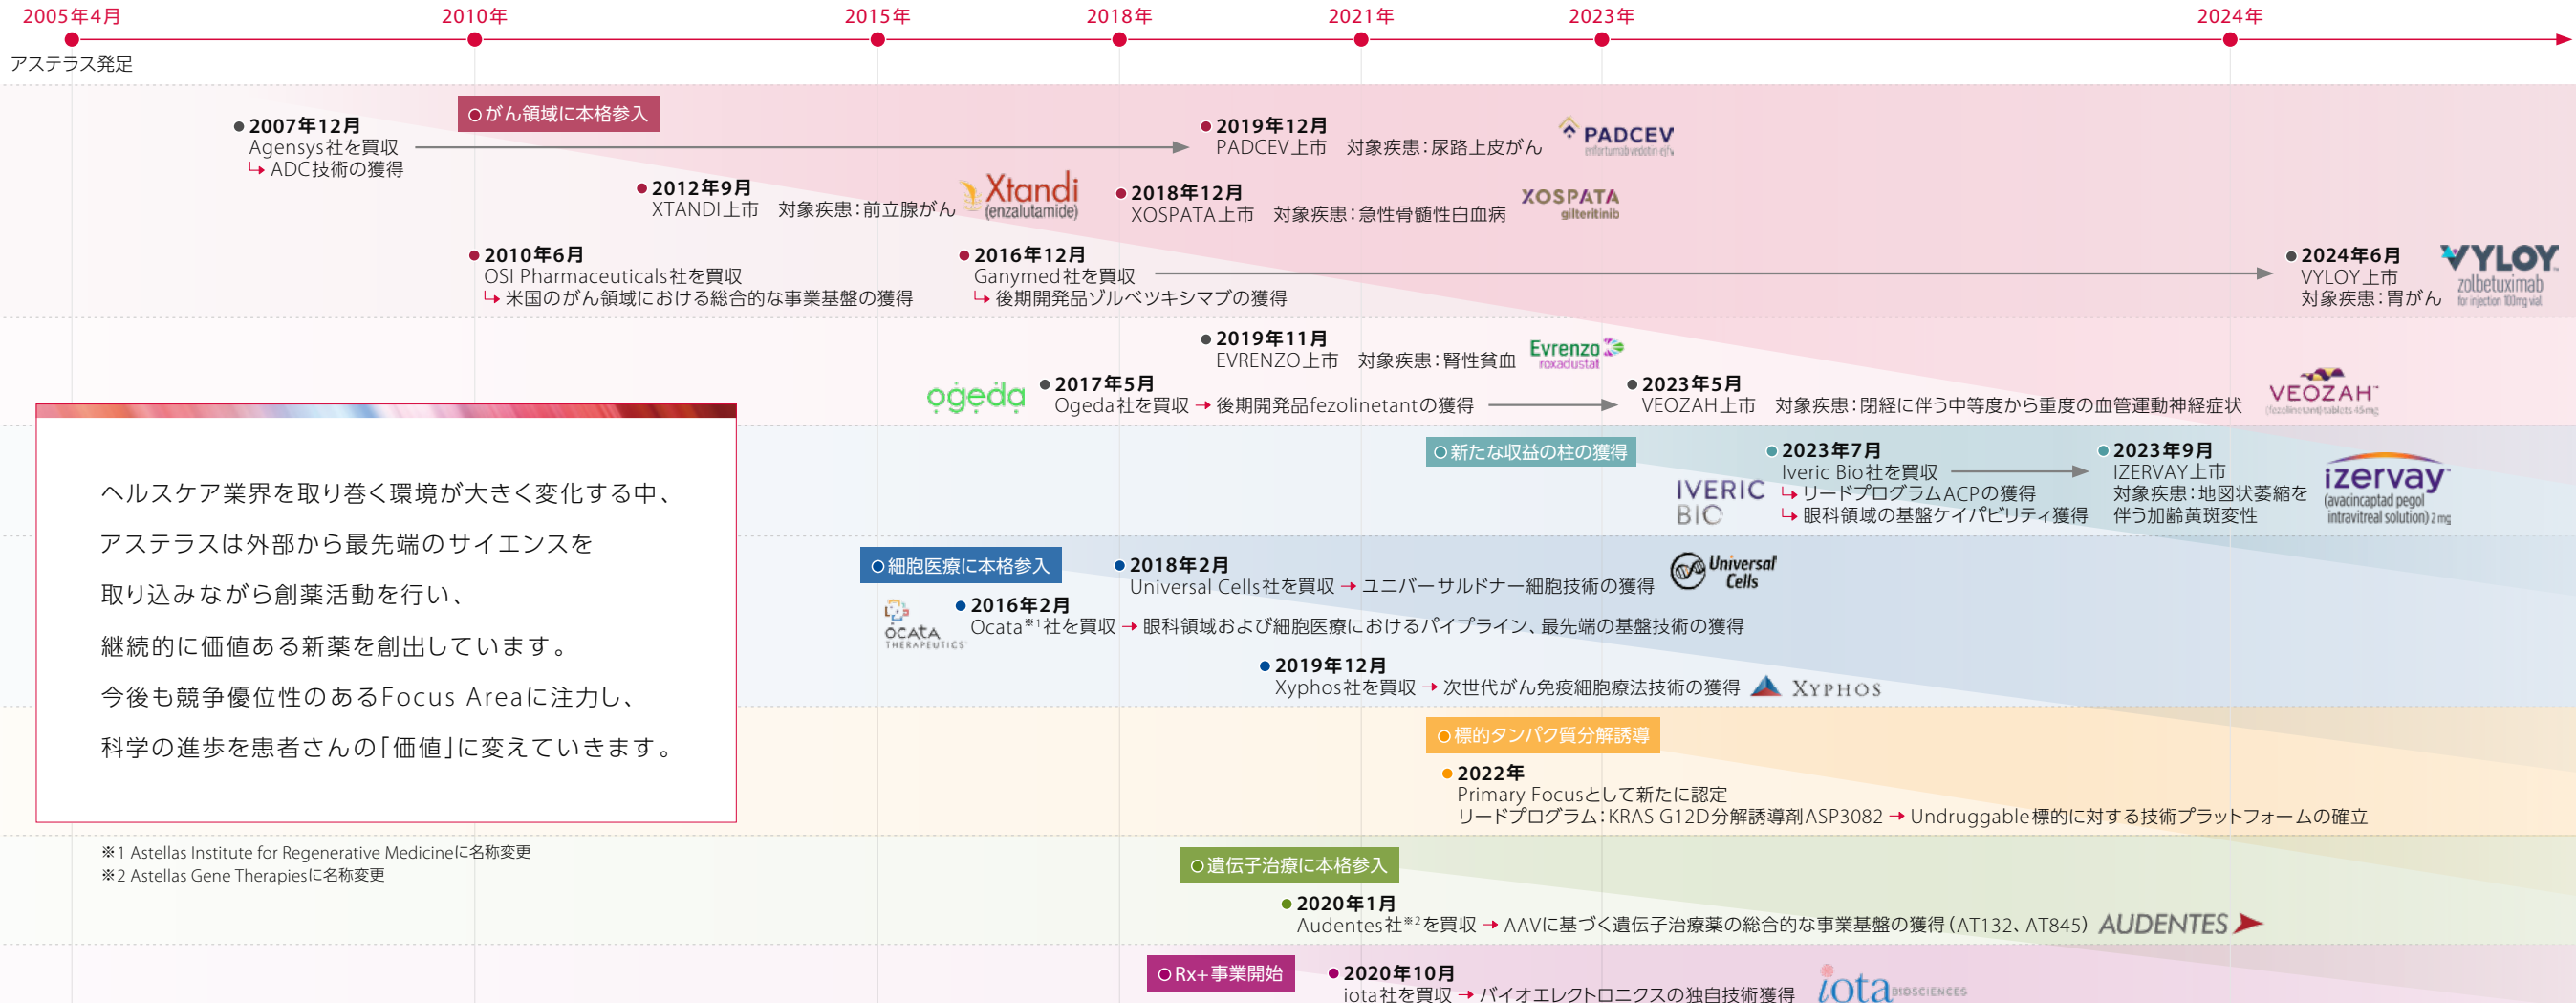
2005年4月
2010年
2015年
2018年
2021年
2023年
2024年
アステラス発足

○がん領域に本格参入

2007年12月
Agensys社を買収
↳ ADC技術の獲得

2019年12月
PADCEV上市　対象疾患：尿路上皮がん
PADCEV enfortumab vedotin-ejfv

2012年9月
XTANDI上市　対象疾患：前立腺がん
Xtandi (enzalutamide)

2018年12月
XOSPATA上市　対象疾患：急性骨髄性白血病
XOSPATA gilteritinib

2010年6月
OSI Pharmaceuticals社を買収
↳ 米国のがん領域における総合的な事業基盤の獲得

2016年12月
Ganymed社を買収
↳ 後期開発品ゾルベツキシマブの獲得

2024年6月
VYLOY上市
対象疾患：胃がん
VYLOY zolbetuximab for injection 100mg vial

2019年11月
EVRENZO上市　対象疾患：腎性貧血
Evrenzo roxadustat

ogeda
2017年5月
Ogeda社を買収 → 後期開発品fezolinetantの獲得

2023年5月
VEOZAH上市　対象疾患：閉経に伴う中等度から重度の血管運動神経症状
VEOZAH (fezolinetant) tablets 45mg

ヘルスケア業界を取り巻く環境が大きく変化する中、
アステラスは外部から最先端のサイエンスを
取り込みながら創薬活動を行い、
継続的に価値ある新薬を創出しています。
今後も競争優位性のあるFocus Areaに注力し、
科学の進歩を患者さんの「価値」に変えていきます。

○新たな収益の柱の獲得

2023年7月
Iveric Bio社を買収
↳ リードプログラムACPの獲得
↳ 眼科領域の基盤ケイパビリティ獲得
IVERIC BIO

2023年9月
IZERVAY上市
対象疾患：地図状萎縮を伴う加齢黄斑変性
izervay (avacincaptad pegol intravitreal solution) 2 mg

○細胞医療に本格参入

2018年2月
Universal Cells社を買収 → ユニバーサルドナー細胞技術の獲得
Universal Cells

OCATA THERAPEUTICS
2016年2月
Ocata※1社を買収 → 眼科領域および細胞医療におけるパイプライン、最先端の基盤技術の獲得

2019年12月
Xyphos社を買収 → 次世代がん免疫細胞療法技術の獲得
XYPHOS

○標的タンパク質分解誘導

2022年
Primary Focusとして新たに認定
リードプログラム：KRAS G12D分解誘導剤ASP3082 → Undruggable標的に対する技術プラットフォームの確立

※1 Astellas Institute for Regenerative Medicineに名称変更
※2 Astellas Gene Therapiesに名称変更

○遺伝子治療に本格参入

2020年1月
Audentes社※2を買収 → AAVに基づく遺伝子治療薬の総合的な事業基盤の獲得（AT132、AT845）
AUDENTES

○Rx+事業開始

2020年10月
iota社を買収 → バイオエレクトロニクスの独自技術獲得
iota BIOSCIENCES